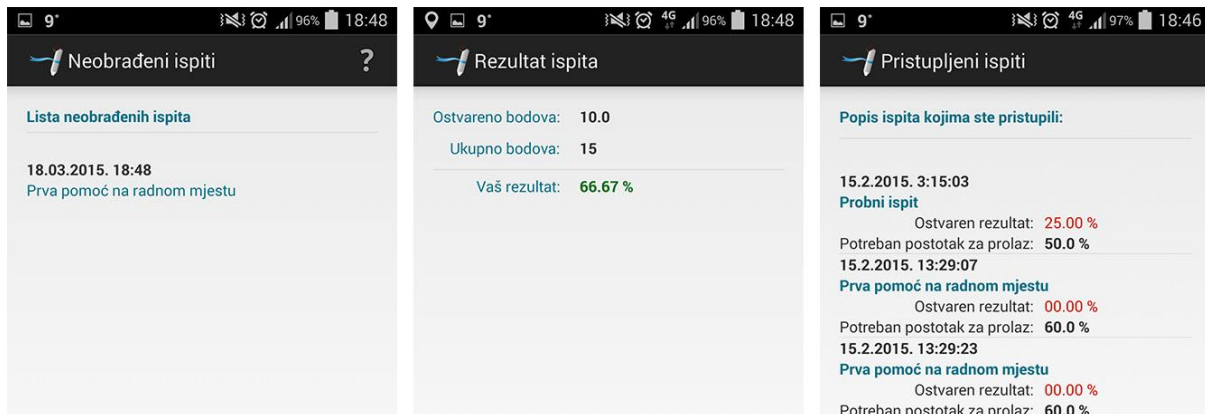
9° 96% 18:48

Neobrađeni ispiti

?

Lista neobrađenih ispita

18.03.2015. 18:48
Prva pomoć na radnom mjestu

9° 4G 96% 18:48

Rezultat ispita

Ostvareno bodova: 10.0

Ukupno bodova: 15

Vaš rezultat: 66.67 %

9° 4G 97% 18:46

Pristupljeni ispiti

Popis ispita kojima ste pristupili:

15.2.2015. 3:15:03
Probni ispit
Ostvaren rezultat: 25.00 %
Potreban postotak za prolaz: 50.0 %

15.2.2015. 13:29:07
Prva pomoć na radnom mjestu
Ostvaren rezultat: 00.00 %
Potreban postotak za prolaz: 60.0 %

15.2.2015. 13:29:23
Prva pomoć na radnom mjestu
Ostvaren rezultat: 00.00 %
Potreban postotak za prolaz: 60.0 %